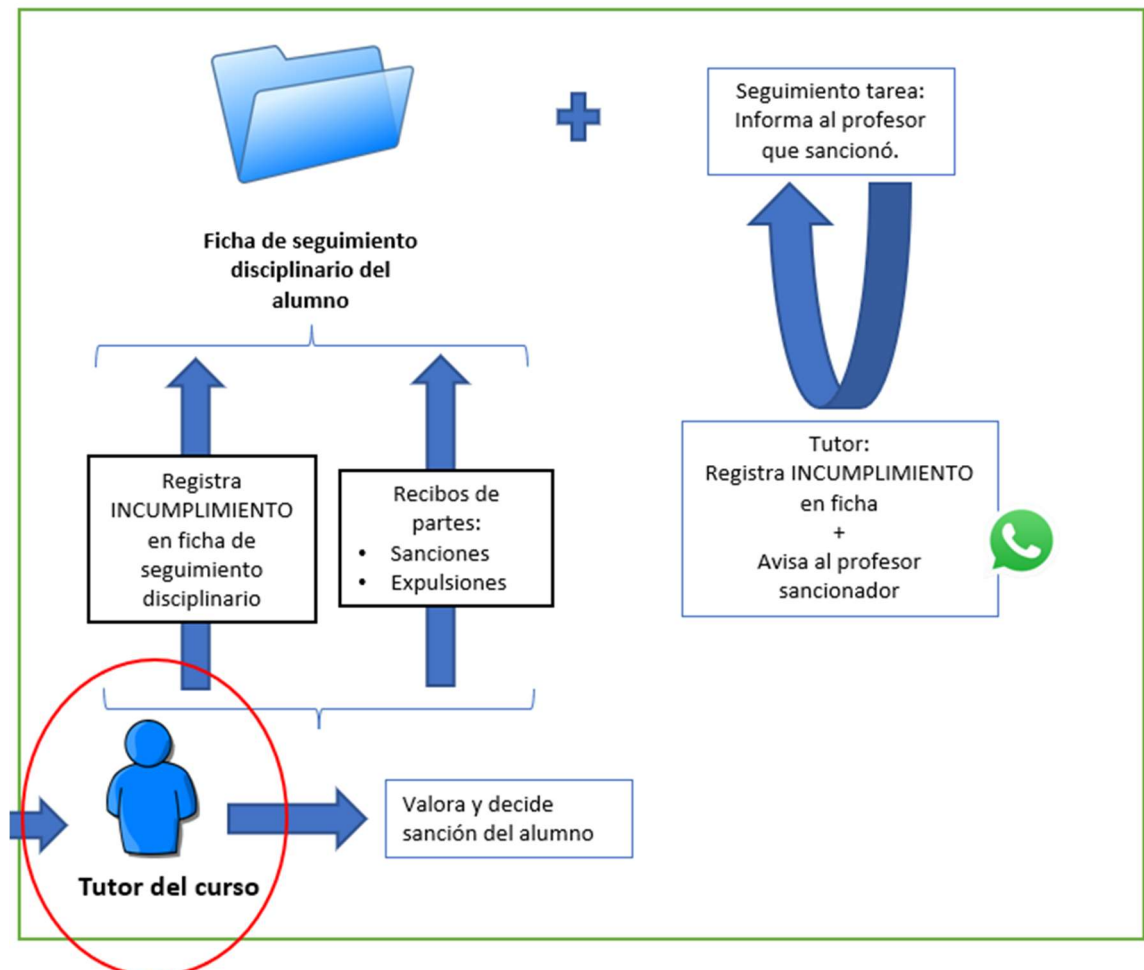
Seguimiento tarea: Informa al profesor que sancionó.

Ficha de seguimiento disciplinario del alumno

Registra INCUMPLIMIENTO en ficha de seguimiento disciplinario

Recibos de partes:
• Sanciones
• Expulsiones

Tutor:
Registra INCUMPLIMIENTO en ficha
+
Avisa al profesor sancionador

Tutor del curso

Valora y decide sanción del alumno